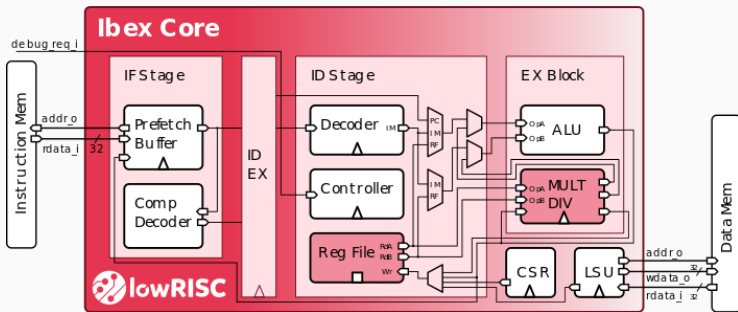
Ibex Core

debug_req_i

Instruction Mem

addr_o

rdata_i

32

IF Stage

Prefetch Buffer

Comp Decoder

ID EX

ID Stage

Decoder

IM

Controller

Reg File

RdA

RdB

Wr

PC

IM

RF

IM

RF

EX Block

OpA

OpB

ALU

OpA

OpB

MULT DIV

CSR

LSU

addr_o

wdata_o

32

rdata_i

32

Data Mem

lowRISC